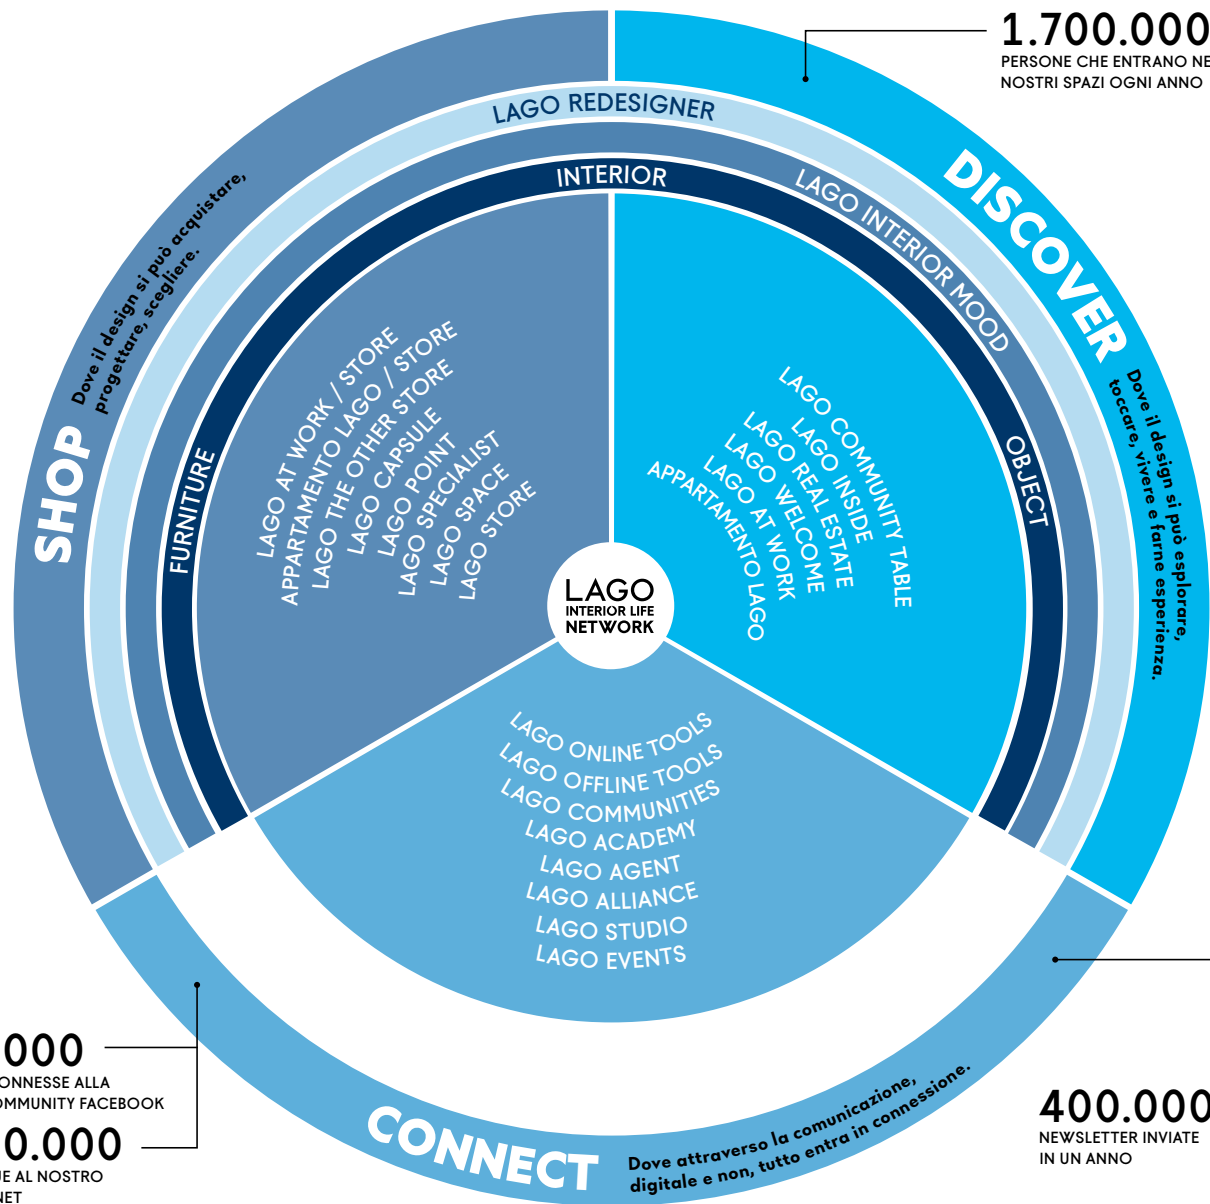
1.700.000
PERSONE CHE ENTRANO NE
NOSTRI SPAZI OGNI ANNO

LAGO REDESIGNER

INTERIOR

LAGO INTERIOR MOOD

DISCOVER

Dove il design si può esplorare, toccare, vivere e farne esperienza.

SHOP

Dove il design si può acquistare, progettare, scegliere.

FURNITURE

OBJECT

LAGO AT WORK / STORE
APPARTAMENTO LAGO / STORE
LAGO THE OTHER STORE
LAGO CAPSULE
LAGO POINT
LAGO SPECIALIST
LAGO SPACE
LAGO STORE

LAGO COMMUNITY TABLE
LAGO INSIDE
LAGO REAL ESTATE
LAGO WELCOME
LAGO AT WORK
APPARTAMENTO LAGO

LAGO
INTERIOR LIFE
NETWORK

LAGO ONLINE TOOLS
LAGO OFFLINE TOOLS
LAGO COMMUNITIES
LAGO ACADEMY
LAGO AGENT
LAGO ALLIANCE
LAGO STUDIO
LAGO EVENTS

000
ONNESSE ALLA
OMMUNITY FACEBOOK

0.000
E AL NOSTRO
NET

CONNECT

Dove attraverso la comunicazione, digitale e non, tutto entra in connessione.

400.000
NEWSLETTER INVIATE
IN UN ANNO